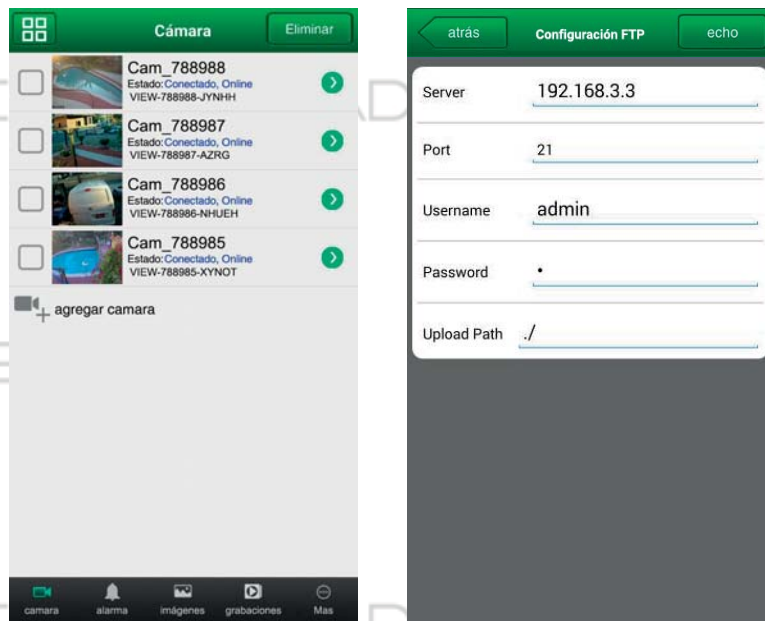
Cámara
Eliminar

Cam_788988
Estado: Conectado, Online
VIEW-788988-JYNHH

Cam_788987
Estado: Conectado, Online
VIEW-788987-AZRG

Cam_788986
Estado: Conectado, Online
VIEW-788986-NHUEH

Cam_788985
Estado: Conectado, Online
VIEW-788985-XYNOT

agregar camara

camara alarma imágenes grabaciones Mas

atrás
Configuración FTP
echo

Server 192.168.3.3
Port 21
Username admin
Password •
Upload Path ./